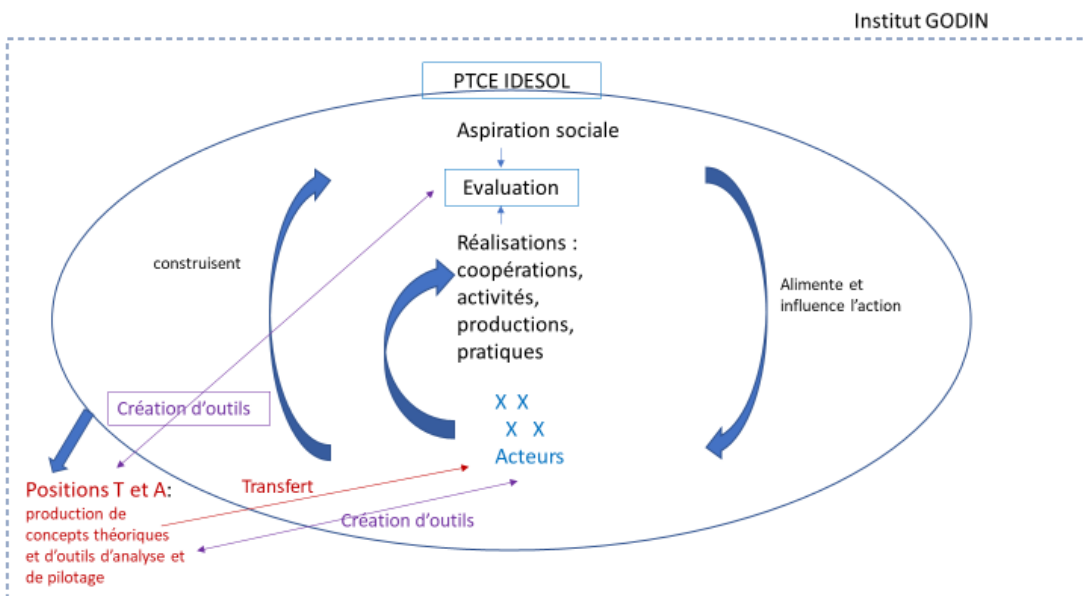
Institut GODIN

PTCE IDESOL

Aspiration sociale

Evaluation

Réalisations : coopérations, activités, productions, pratiques

construisent

Alimente et influence l'action

Création d'outils

X X
X X
Acteurs

Positions T et A:
production de concepts théoriques et d'outils d'analyse et de pilotage

Transfert

Création d'outils